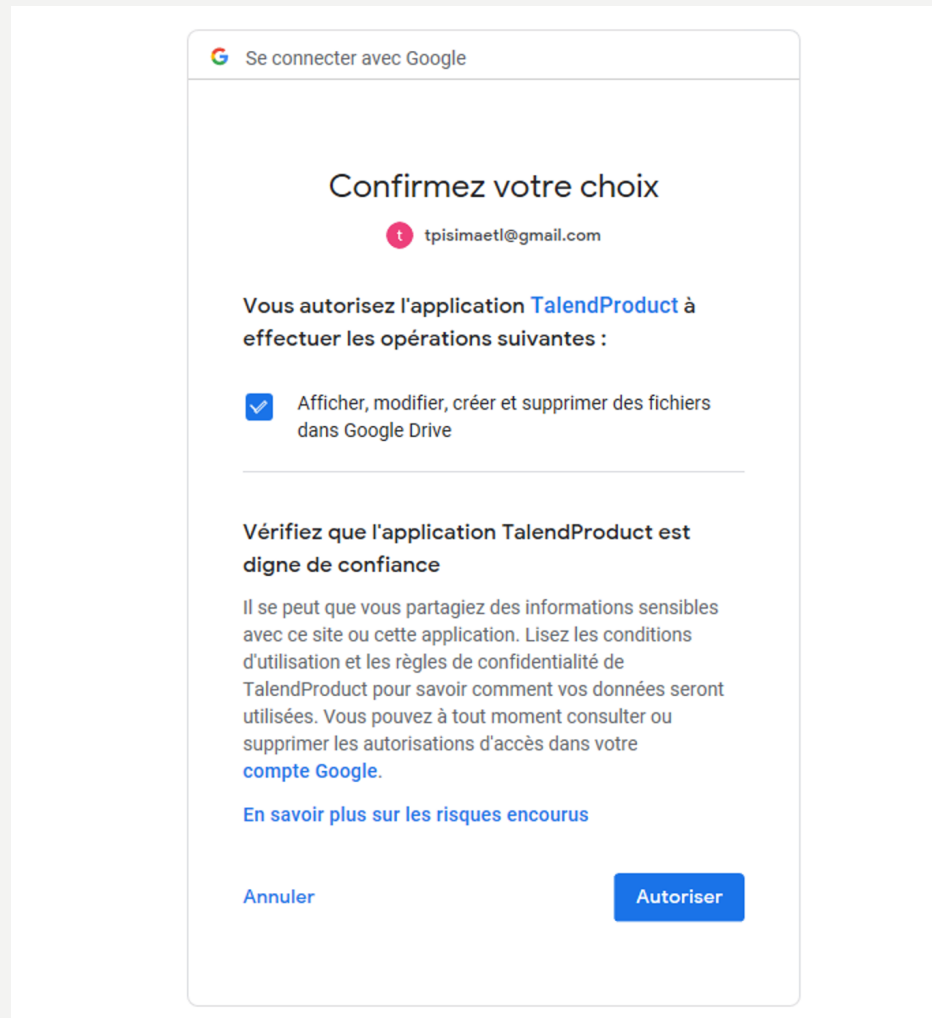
G Se connecter avec Google

Confirmez votre choix

t tpisimaetl@gmail.com

Vous autorisez l'application TalendProduct à effectuer les opérations suivantes :

Afficher, modifier, créer et supprimer des fichiers dans Google Drive

Vérifiez que l'application TalendProduct est digne de confiance

Il se peut que vous partagiez des informations sensibles avec ce site ou cette application. Lisez les conditions d'utilisation et les règles de confidentialité de TalendProduct pour savoir comment vos données seront utilisées. Vous pouvez à tout moment consulter ou supprimer les autorisations d'accès dans votre compte Google.

En savoir plus sur les risques encourus

Annuler

Autoriser